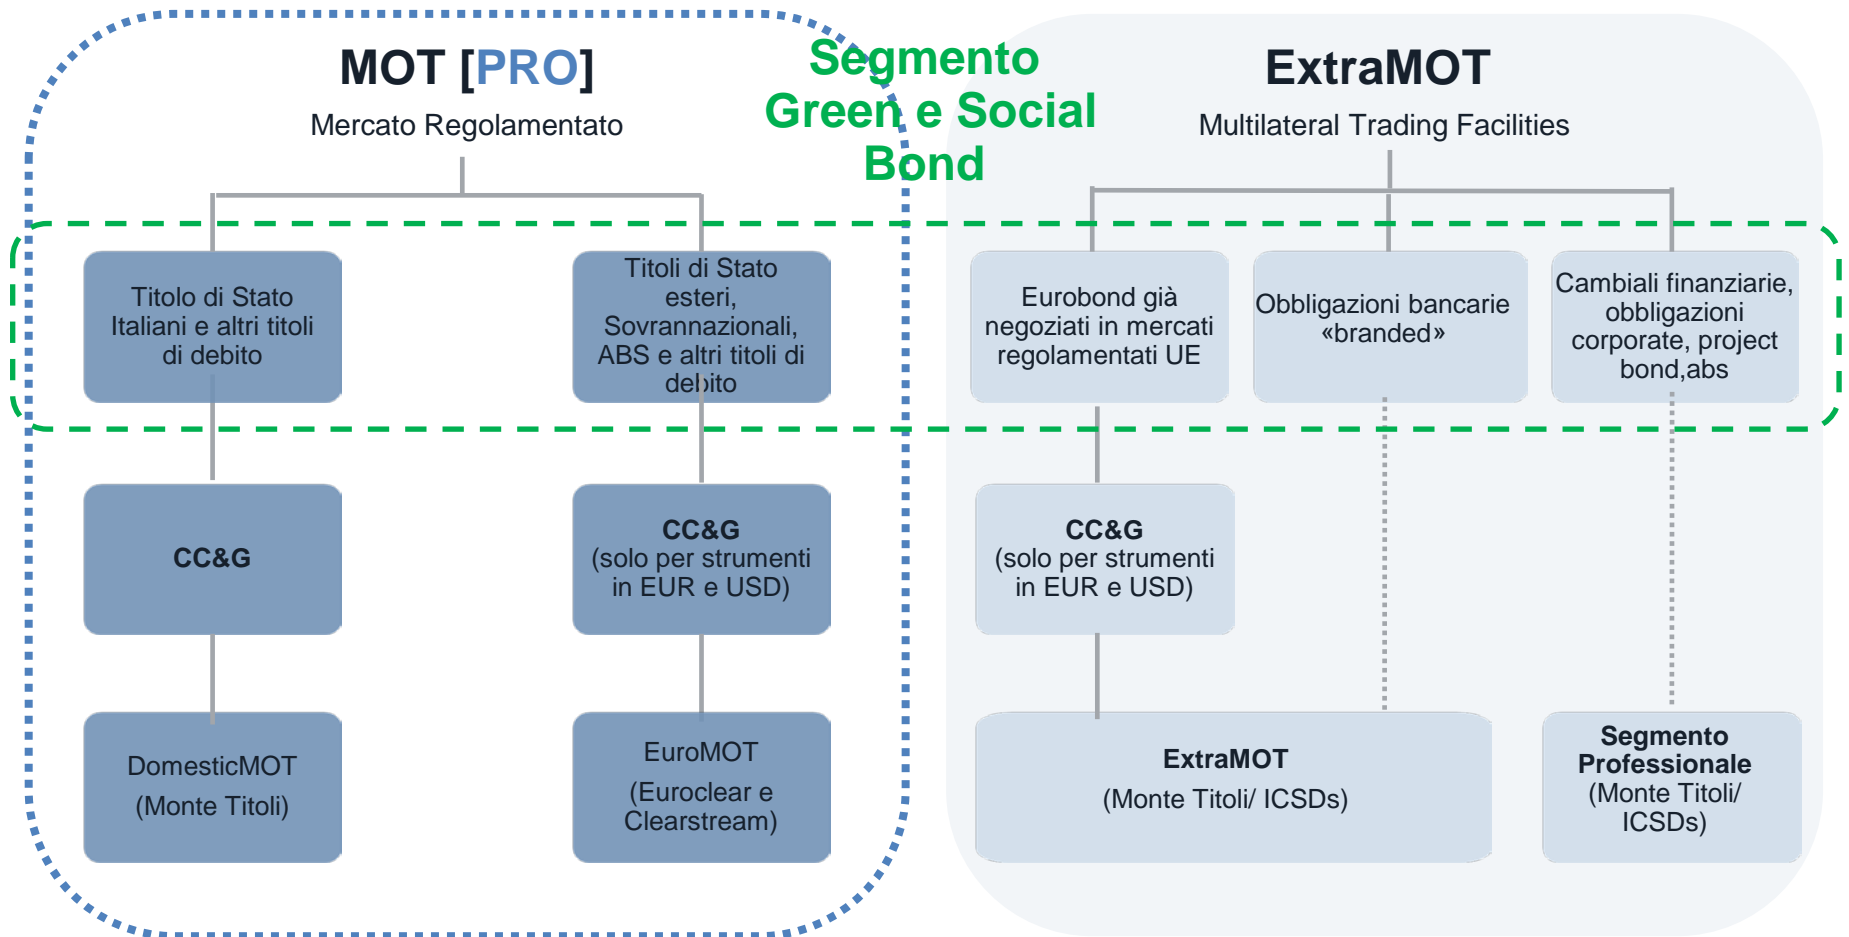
MOT [PRO]
Mercato Regolamentato

Segmento Green e Social Bond

ExtraMOT
Multilateral Trading Facilities

Titolo di Stato Italiani e altri titoli di debito

Titoli di Stato esteri, Sovrannazionali, ABS e altri titoli di debito

Eurobond già negoziati in mercati regolamentati UE

Obbligazioni bancarie «branded»

Cambiali finanziarie, obbligazioni corporate, project bond,abs

CC&G

CC&G
(solo per strumenti in EUR e USD)

CC&G
(solo per strumenti in EUR e USD)

DomesticMOT
(Monte Titoli)

EuroMOT
(Euroclear e Clearstream)

ExtraMOT
(Monte Titoli/ ICSDs)

Segmento Professionale
(Monte Titoli/ ICSDs)